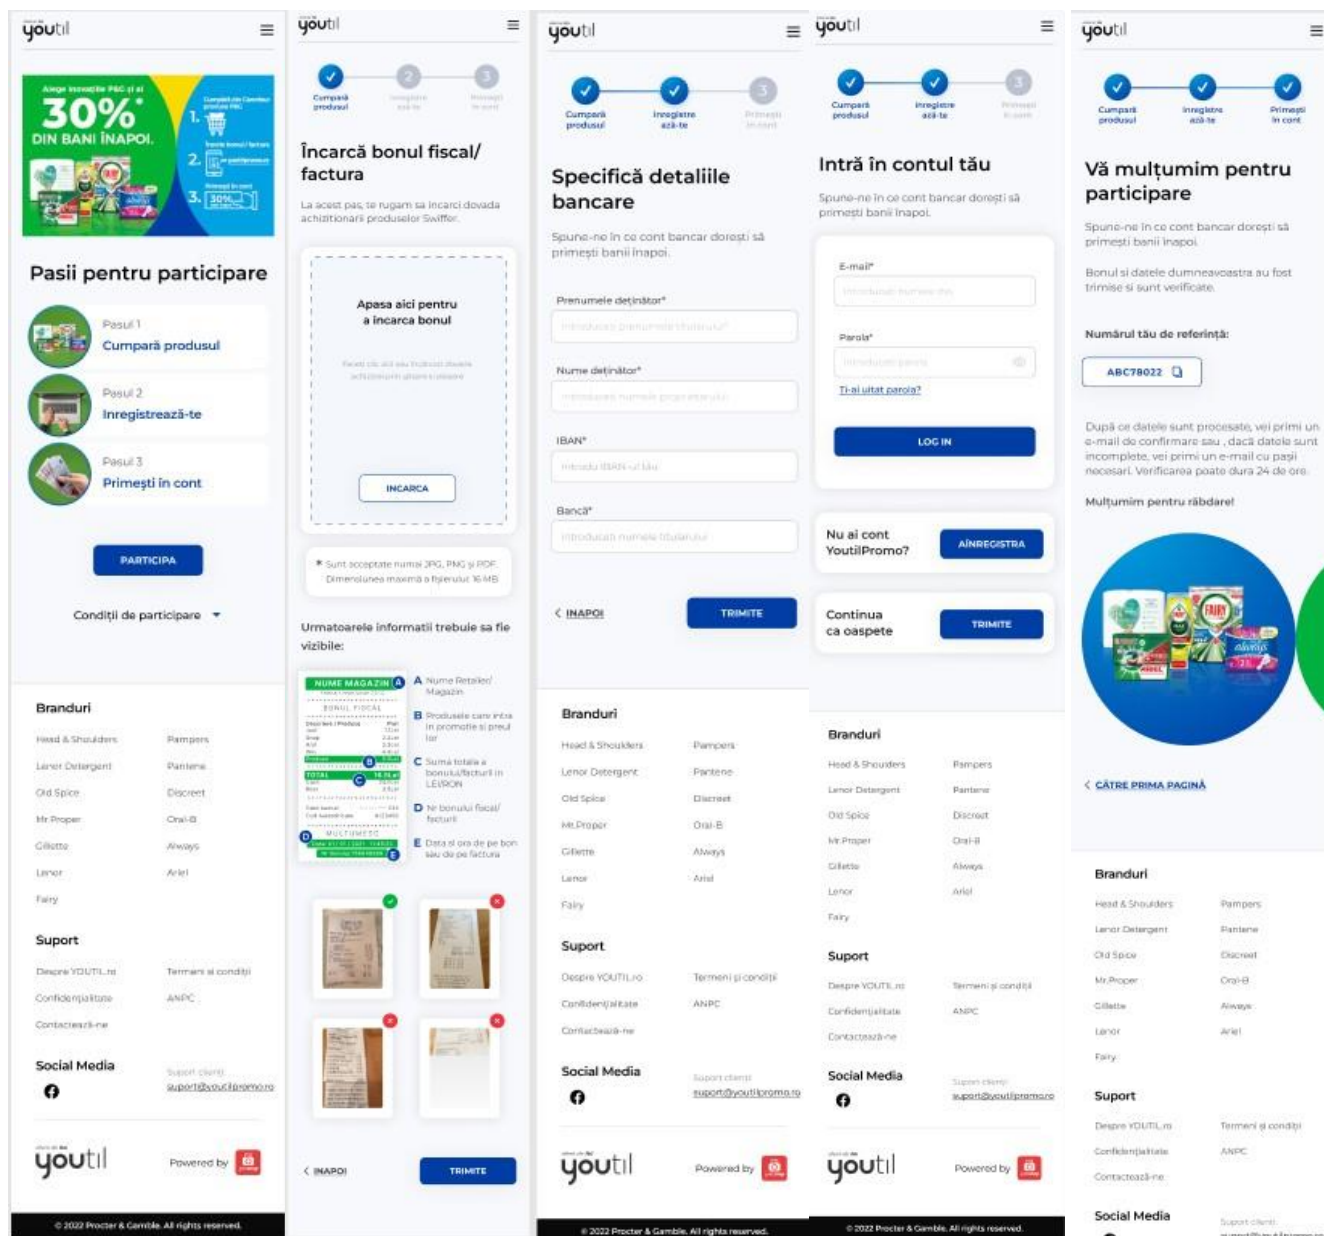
youtil

Alege inovațiile P&G și ai 30%* DIN BANI ÎNAPOI.

Pasii pentru participare

Pasul 1
Cumpără produsul

Pasul 2
Inregistrează-te

Pasul 3
Primești în cont

PARTICIPA

Condiții de participare

Branduri

Head & Shoulders | Pampers
Lenor Detergent | Pantene
Old Spice | Discreet
Mr Proper | Oral-B
Gillette | Always
Lenor | Ariel
Fairy

Suport

Despre YOUTIL.ro | Termeni și condiții
Confidențialitate | ANPC
Contactează-ne

Social Media

Suport clienti:
suport@youtilpromo.ro

youtil
Powered by

© 2022 Procter & Gamble. All rights reserved.

youtil

Cumpără produsul | Inregistrează-te | Primești în cont

Încarcă bonul fiscal/ factura

La acest pas, te rugam sa incarci dovada achizitionarii produselor Swiffer.

Apasa aici pentru a incarca bonul

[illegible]

INCARCA

* Sunt acceptate numai JPG, PNG și PDF. Dimensiunea maximă a fișierului 16 MB

Urmatoarele informatii trebuie sa fie vizibile:

NUME MAGAZIN
BONUL FISCAL
TOTAL
MULTUMESC

A Nume Retailer/ Magazin
B Produsele care intra in promotie si pretul lor
C Suma totala a bonului/facturii in LEI/RON
D Nr bonului fiscal/ facturii
E Data si ora de pe bon sau de pe factura

INAPOI
TRIMITE

youtil

Cumpără produsul | Inregistrează-te | Primești în cont

Specifică detaliile bancare

Spune-ne în ce cont bancar dorești să primești banii înapoi.

Prenumele deținător*
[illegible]

Nume deținător*
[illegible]

IBAN*
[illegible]

Bancă*
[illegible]

INAPOI
TRIMITE

Branduri

Head & Shoulders | Pampers
Lenor Detergent | Pantene
Old Spice | Discreet
Mr.Proper | Oral-B
Gillette | Always
Lenor | Ariel
Fairy

Suport

Despre YOUTIL.ro | Termeni și condiții
Confidențialitate | ANPC
Contactează-ne

Social Media

Suport clienti:
suport@youtilpromo.ro

youtil
Powered by

© 2022 Procter & Gamble. All rights reserved.

youtil

Cumpără produsul | Inregistrează-te | Primești în cont

Intră în contul tău

Spune-ne în ce cont bancar dorești să primești banii înapoi.

E-mail*
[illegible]

Parola*
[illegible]

Ți-ai uitat parola?

LOG IN

Nu ai cont YoutilPromo?
ÎNREGISTREAZA

Continua ca oaspete
TRIMITE

Branduri

Head & Shoulders | Pampers
Lenor Detergent | Pantene
Old Spice | Discreet
Mr Proper | Oral-B
Gillette | Always
Lenor | Ariel
Fairy

Suport

Despre YOUTIL.ro | Termeni și condiții
Confidențialitate | ANPC
Contactează-ne

Social Media

Suport clienti:
suport@youtilpromo.ro

youtil
Powered by

© 2022 Procter & Gamble. All rights reserved.

youtil

Cumpără produsul | Inregistrează-te | Primești în cont

Vă mulțumim pentru participare

Spune-ne în ce cont bancar dorești să primești banii înapoi.

Bonul si datele dumneavoastra au fost trimise si sunt verificate.

Numărul tău de referință:

ABC78022

După ce datele sunt procesate, vei primi un e-mail de confirmare sau , dacă datele sunt incomplete, vei primi un e-mail cu pasii necesari. Verificarea poate dura 24 de ore.

Mulțumim pentru răbdare!

CĂTRE PRIMA PAGINĂ

Branduri

Head & Shoulders | Pampers
Lenor Detergent | Pantene
Old Spice | Discreet
Mr.Proper | Oral-B
Gillette | Always
Lenor | Ariel
Fairy

Suport

Despre YOUTIL.ro | Termeni și condiții
Confidențialitate | ANPC
Contactează-ne

Social Media

Suport clienti:
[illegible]